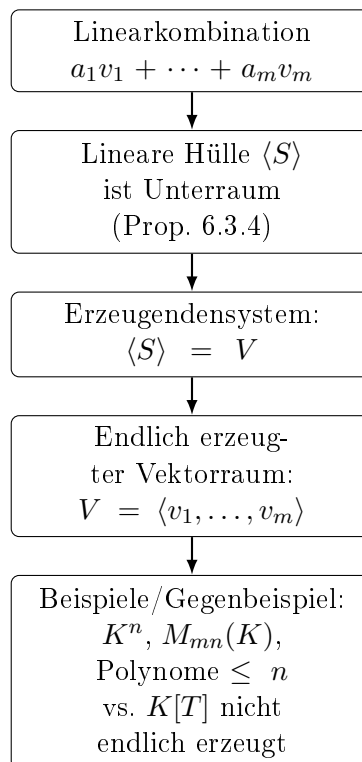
Linearkombination
$a_1v_1 + \cdots + a_mv_m$

Lineare Hülle $\langle S \rangle$
ist Unterraum
(Prop. 6.3.4)

Erzeugendensystem:
$\langle S \rangle = V$

Endlich erzeugter Vektorraum:
$V = \langle v_1, \ldots, v_m \rangle$

Beispiele/Gegenbeispiel:
$K^n$, $M_{mn}(K)$,
Polynome $\leq n$
vs. $K[T]$ nicht
endlich erzeugt